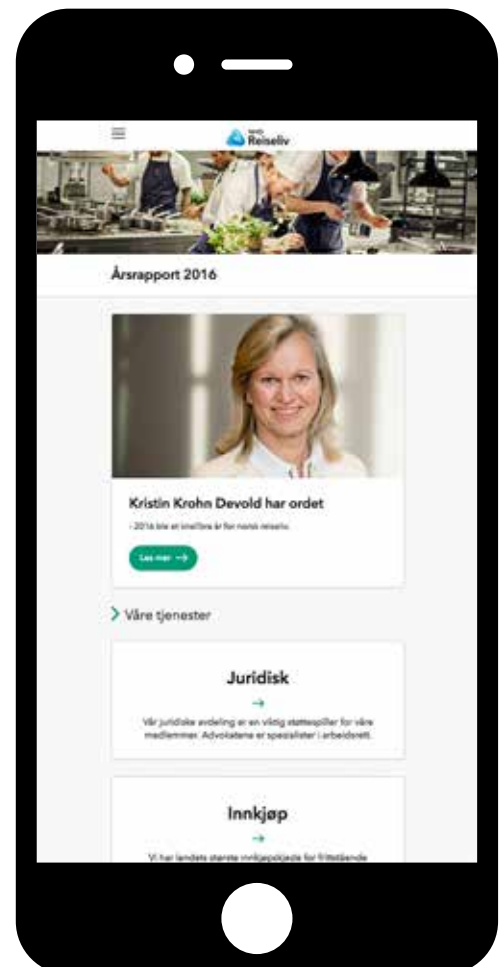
NHO Reiseliv

Årsrapport 2016

Kristin Krohn Devold har ordet

- 2016 ble et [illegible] år for norsk reiseliv.

Les mer →

Våre tjenester

Juridisk

→

Vår juridiske avdeling er en viktig støttespiller for våre medlemmer. Advokatene er spesialister i arbeidsrett.

Innkjøp

→

Vi har landets største innkjøpskjede for frittstående